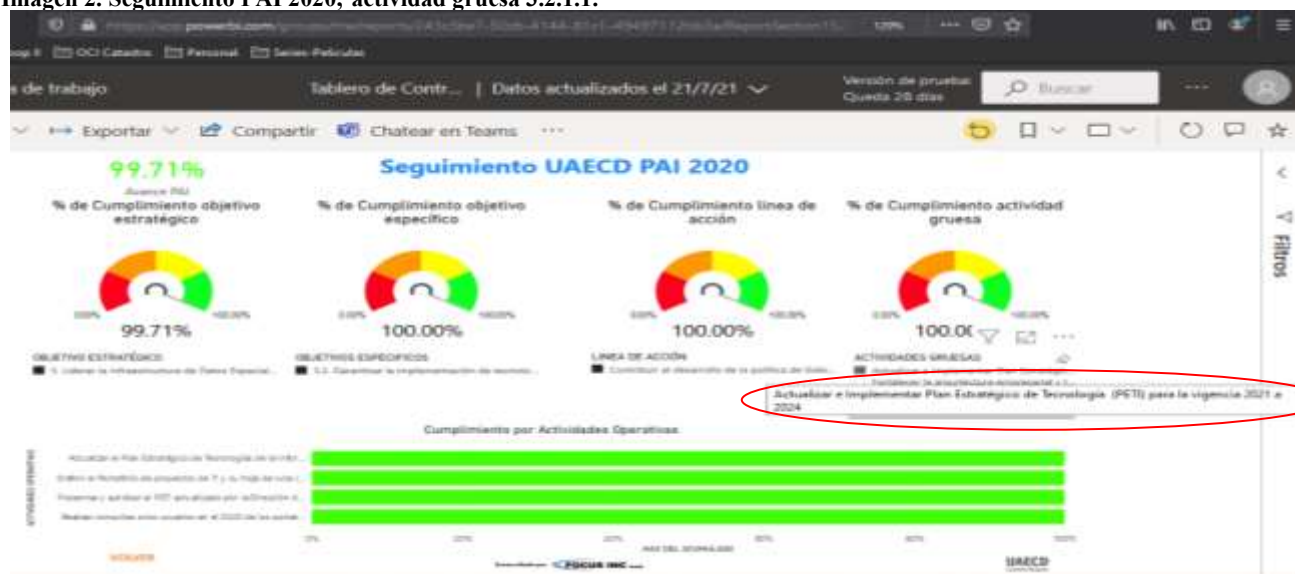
Imagen 2. Seguimiento PAI 2020, actividad gruesa 5.2.1.1.

120%

OCI Catastro Personal Series-Peliculas

s de trabajo

Tablero de Contr... | Datos actualizados el 21/7/21

Versión de prueba: Queda 28 días

Buscar

Exportar Compartir Chatear en Teams ···

99.71%

Avance PAI

Seguimiento UAECD PAI 2020

% de Cumplimiento objetivo estratégico

% de Cumplimiento objetivo específico

% de Cumplimiento línea de acción

% de Cumplimiento actividad gruesa

0.00% 100.00%

99.71%

0.00% 100.00%

100.00%

0.00% 100.00%

100.00%

0.00% 100.00%

100.0(

OBJETIVO ESTRATÉGICO

5. Liderar la infraestructura de Datos Espacial...

OBJETIVOS ESPECÍFICOS

5.2. Garantizar la implementación de tecnolo...

LÍNEA DE ACCIÓN

Contribuir al desarrollo de la política de Gobi...

ACTIVIDADES GRUESAS

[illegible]

Fortalecer la arquitectura empresarial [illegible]

Actualizar e Implementar Plan Estratégico de Tecnología (PETI) para la vigencia 2021 a 2024

Filtros

Cumplimiento por Actividades Operativas

ACTIVIDAD OPERATIVA

Actualizar el Plan Estratégico de Tecnología de la Infor...

Definir el Portafolio de proyectos de TI y su hoja de ruta...

Presentar y aprobar el PET actualizado por la Dirección d...

Realizar consultas sobre ajustes en el 2020 de las activid...

0% 20% 40% 60% 80% 100%

AVANCE DEL DESARROLLO

VOLVER

FOCUS INC

UAECD